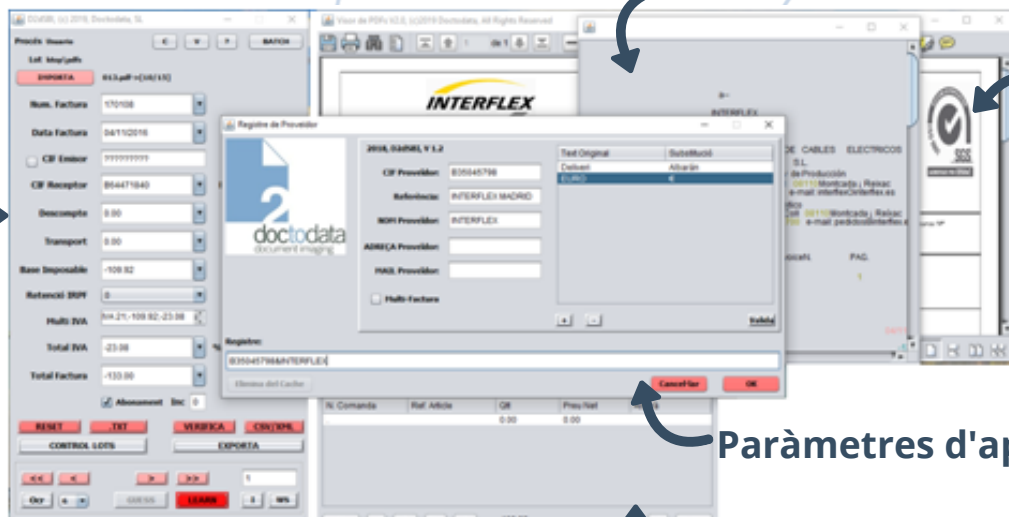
D2d5BI, (c) 2016, Doctodata, SL
Procés Importar
Lot tmp\pdfs
IMPORTA
013.pdf→[10/15]
Num. Factura 170108
Data Factura 04/11/2016
CIF Emisor ?????????
CIF Receptor B64471840
Descompte 0.00
Transport 0.00
Base Imposable -109.92
Retenció IRPF 0
Multi IVA IVA:21,-109.92,-23.08
Total IVA -23.08
Total Factura -133.00
Abonament Inc 0
RESET
TXT
VERIFICA
CSV/XML
CONTROL LOTS
EXPORTA
<< < > >>
1
Ocr
GUESS
LEARN
90%
BATCH
Visor de PDFs V2.0, (c)2016 Doctodata, All Rights Reserved
de 1
INTERFLEX
Registre de Proveïdor
doctodata
document imaging
2016, D2d5BI, V 1.2
CIF Proveïdor: B35045798
Referència: INTERFLEX MADRID
NOM Proveïdor: INTERFLEX
ADREÇA Proveïdor:
MAIL Proveïdor:
Multi-Factura
Text Original | Substitució
Dalvan | Alicarán
EURO | €
+ -
Guarda
Registre:
B35045798&INTERFLEX
Elimina del Cache
Cancel·lar
OK
N. Comanda | Ref. Article | Qtt | Preu Net
0.00 | 0.00
INTERFLEX
DE CABLES ELECTRICOS
S.L.
de Producción
Montcada i Reixac
e-mail: interflex@interflex.es
Montcada i Reixac
e-mail: pedidos@interflex.es
PAG.
1
SGS
Paràmetres d'ap